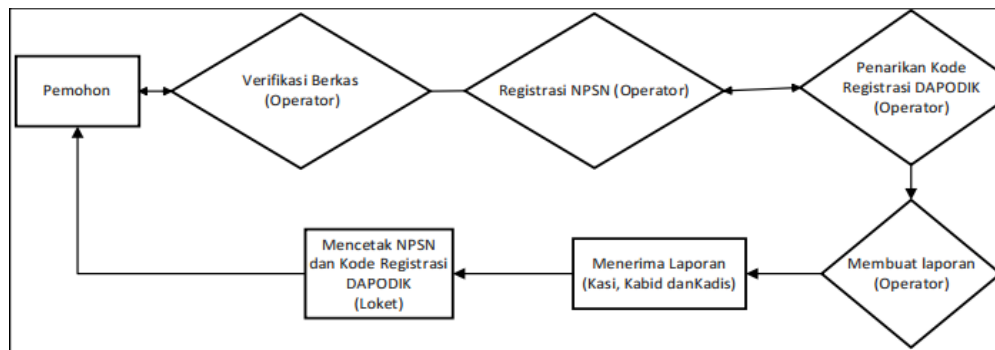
Pemohon

Verifikasi Berkas (Operator)

Registrasi NPSN (Operator)

Penarikan Kode Registrasi DAPODIK (Operator)

Membuat laporan (Operator)

Menerima Laporan (Kasi, Kabid danKadis)

Mencetak NPSN dan Kode Registrasi DAPODIK (Loket)